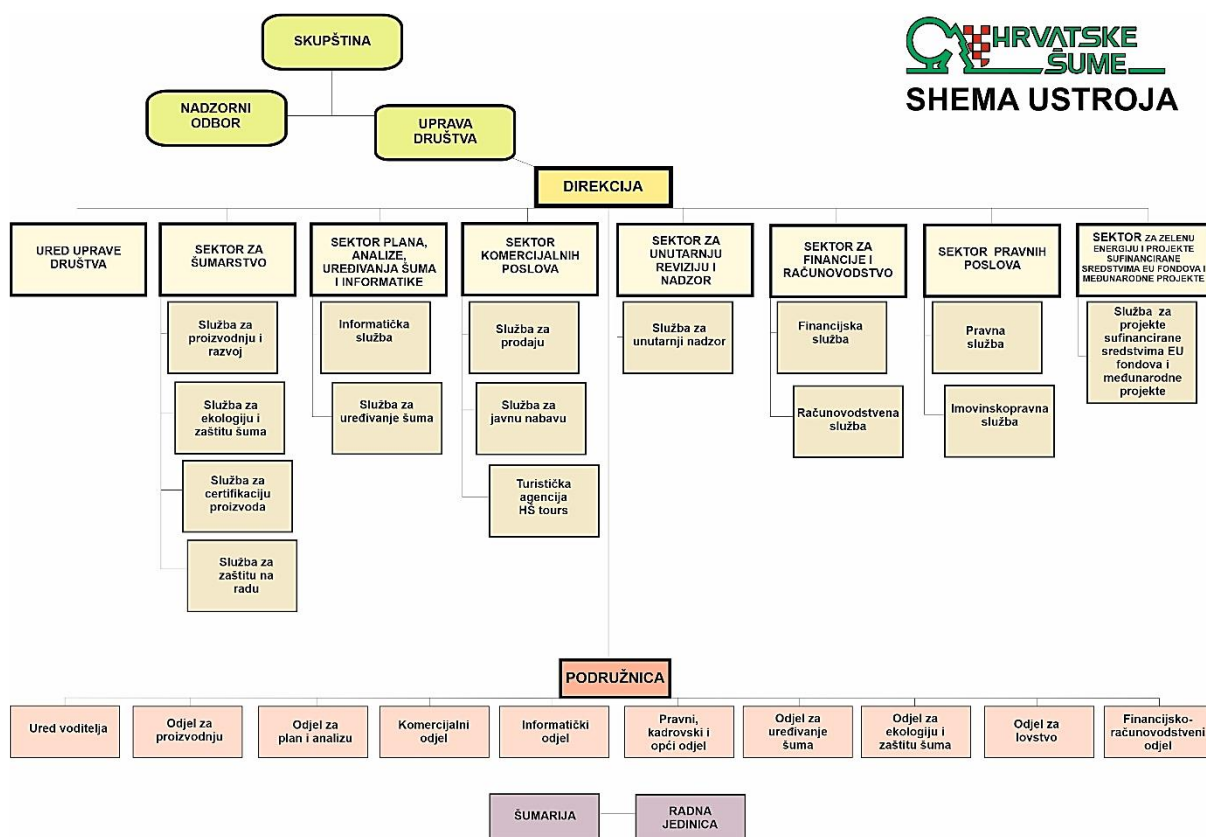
SKUPŠTINA

NADZORNI ODBOR

UPRAVA DRUŠTVA

HRVATSKE ŠUME

SHEMA USTROJA

DIREKCIJA

URED UPRAVE DRUŠTVA

SEKTOR ZA ŠUMARSTVO

Služba za proizvodnju i razvoj

Služba za ekologiju i zaštitu šuma

Služba za certifikaciju proizvoda

Služba za zaštitu na radu

SEKTOR PLANA, ANALIZE, UREĐIVANJA ŠUMA I INFORMATIKE

Informatička služba

Služba za uređivanje šuma

SEKTOR KOMERCIJALNIH POSLOVA

Služba za prodaju

Služba za javnu nabavu

Turistička agencija HŠ tours

SEKTOR ZA UNUTARNJU REVIZIJU I NADZOR

Služba za unutarnji nadzor

SEKTOR ZA FINANCIJE I RAČUNOVODSTVO

Financijska služba

Računovodstvena služba

SEKTOR PRAVNIH POSLOVA

Pravna služba

Imovinskopravna služba

SEKTOR ZA ZELENU ENERGIJU I PROJEKTE SUFINANCIRANE SREDSTVIMA EU FONDOVA I MEĐUNARODNE PROJEKTE

Služba za projekte sufinancirane sredstvima EU fondova i međunarodne projekte

PODRUŽNICA

Ured voditelja

Odjel za proizvodnju

Odjel za plan i analizu

Komercijalni odjel

Informatički odjel

Pravni, kadrovski i opći odjel

Odjel za uređivanje šuma

Odjel za ekologiju i zaštitu šuma

Odjel za lovstvo

Financijsko-računovodstveni odjel

ŠUMARIJA

RADNA JEDINICA